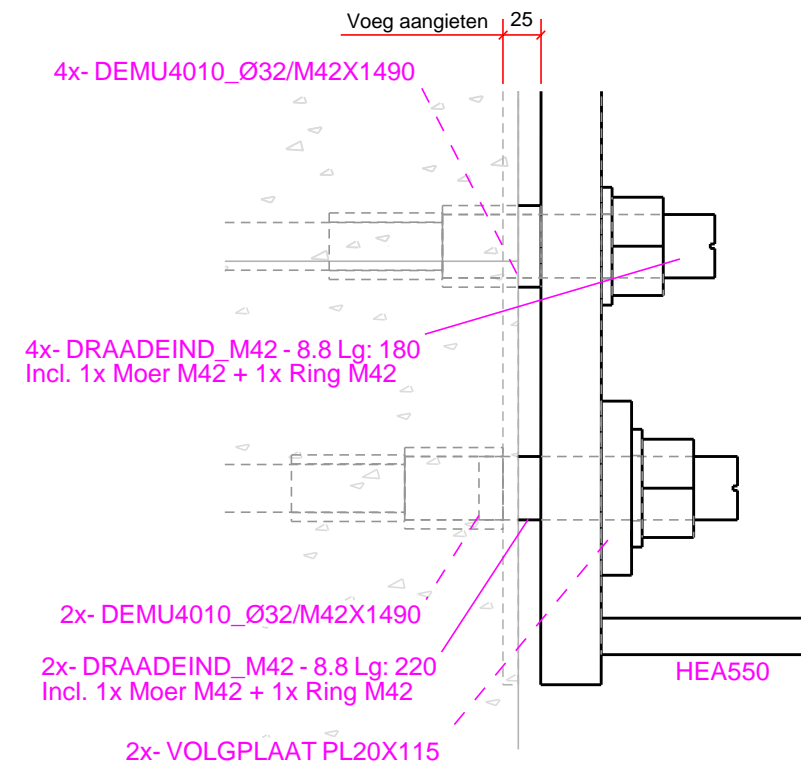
Voeg aangieten 25

4x- DEMU4010_Ø32/M42X1490

4x- DRAADEIND_M42 - 8.8 Lg: 180
Incl. 1x Moer M42 + 1x Ring M42

2x- DEMU4010_Ø32/M42X1490

2x- DRAADEIND_M42 - 8.8 Lg: 220
Incl. 1x Moer M42 + 1x Ring M42

HEA550

2x- VOLGPLAAT PL20X115